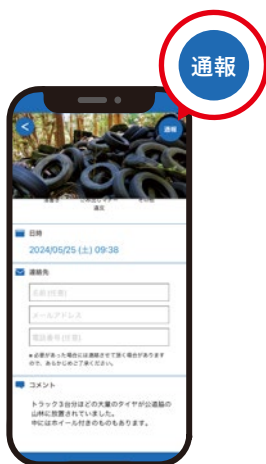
通報

通報

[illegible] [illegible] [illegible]
違反

日時
2024/05/25 (土) 09:38

連絡先

名前(任意)

メールアドレス

電話番号(任意)

※必要があった場合には連絡させて頂く場合がありますので、あらかじめご了承ください。

コメント

トラック3台分ほどの大量のタイヤが公道脇の山林に放置されていました。
中にはホイール付きのものもあります。